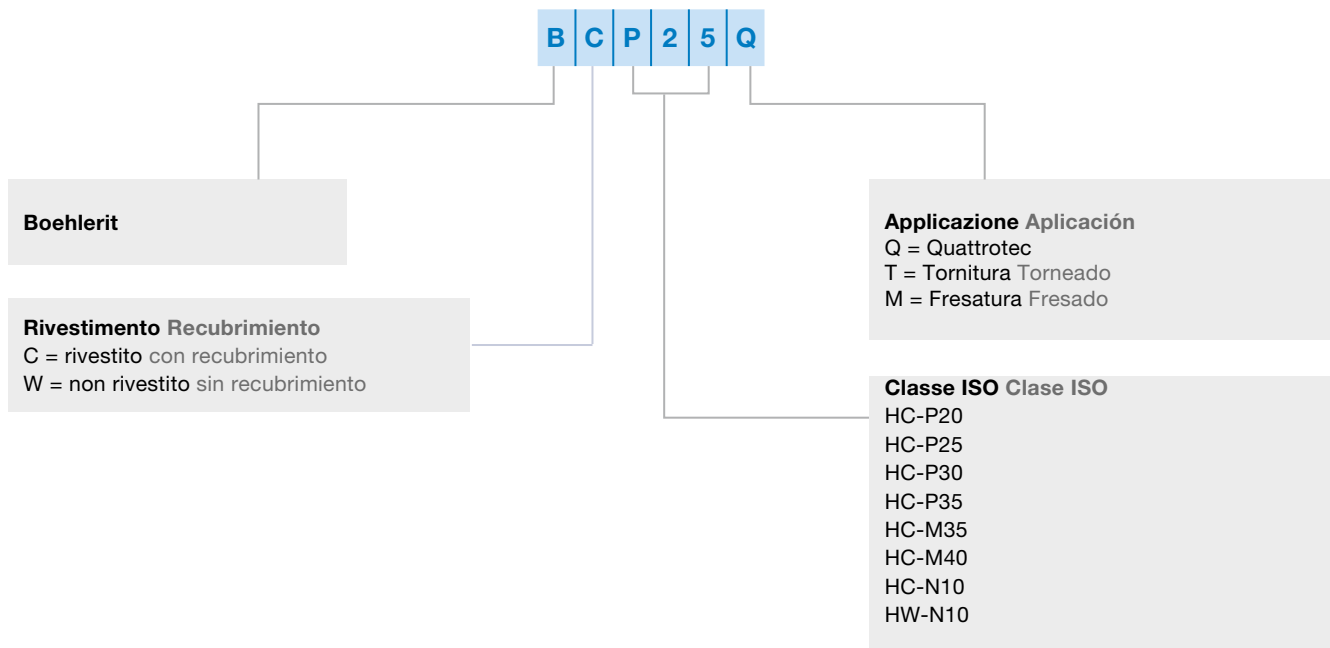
B C P 2 5 Q

Boehlerit

Rivestimento Recubrimiento
C = rivestito con recubrimiento
W = non rivestito sin recubrimiento

Applicazione Aplicación
Q = Quattrotec
T = Tornitura Torneado
M = Fresatura Fresado

Classe ISO Clase ISO
HC-P20
HC-P25
HC-P30
HC-P35
HC-M35
HC-M40
HC-N10
HW-N10